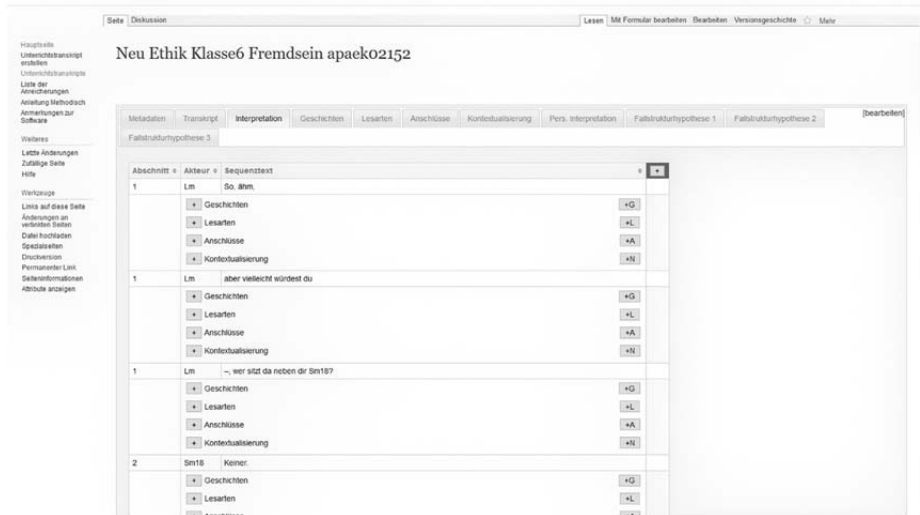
Seite Diskussion

Lesen Mit Formular bearbeiten Bearbeiten Versionsgeschichte Mehr

Hauptseite
Unterrichtstranskript erstellen
Unterrichtstranskripte
Liste der Anreicherungen
Anleitung Methodisch
Anmerkungen zur Software

Weiteres
Letzte Änderungen
Zufällige Seite
Hilfe

Werkzeuge
Links auf diese Seite
Änderungen an verlinkten Seiten
Datei hochladen
Spezialseiten
Druckversion
Permanenter Link
Seiteninformationen
Attribute anzeigen

Neu Ethik Klasse6 Fremdsein apaek02152

Metadaten Transkript Interpretation Geschichten Lesarten Anschlüsse Kontextualisierung Pers. Interpretation Fallstrukturhypothese 1 Fallstrukturhypothese 2 [bearbeiten]
Fallstrukturhypothese 3

| Abschnitt | Akteur | Sequenztext | + |
|---|---|---|---|
| 1 | Lm | So, ähm, | |
| | | + Geschichten | +G |
| | | + Lesarten | +L |
| | | + Anschlüsse | +A |
| | | + Kontextualisierung | +N |
| 1 | Lm | aber vielleicht würdest du | |
| | | + Geschichten | +G |
| | | + Lesarten | +L |
| | | + Anschlüsse | +A |
| | | + Kontextualisierung | +N |
| 1 | Lm | –, wer sitzt da neben dir Sm18? | |
| | | + Geschichten | +G |
| | | + Lesarten | +L |
| | | + Anschlüsse | +A |
| | | + Kontextualisierung | +N |
| 2 | Sm18 | Keiner. | |
| | | + Geschichten | +G |
| | | + Lesarten | +L |
| | | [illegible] | |